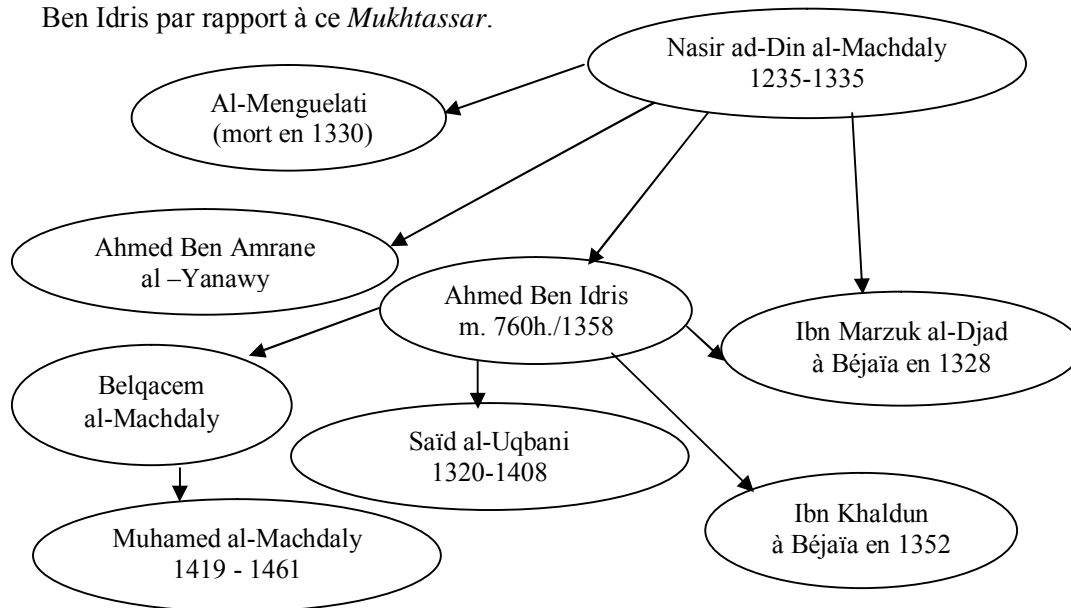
Ben Idris par rapport à ce *Mukhtassar*.

Nasir ad-Din al-Machdaly
1235-1335

Al-Menguelati
(mort en 1330)

Ahmed Ben Amrane
al –Yanawy

Ahmed Ben Idris
m. 760h./1358

Ibn Marzuk al-Djad
à Béjaïa en 1328

Belqacem
al-Machdaly

Saïd al-Uqbani
1320-1408

Ibn Khaldun
à Béjaïa en 1352

Muhamed al-Machdaly
1419 - 1461